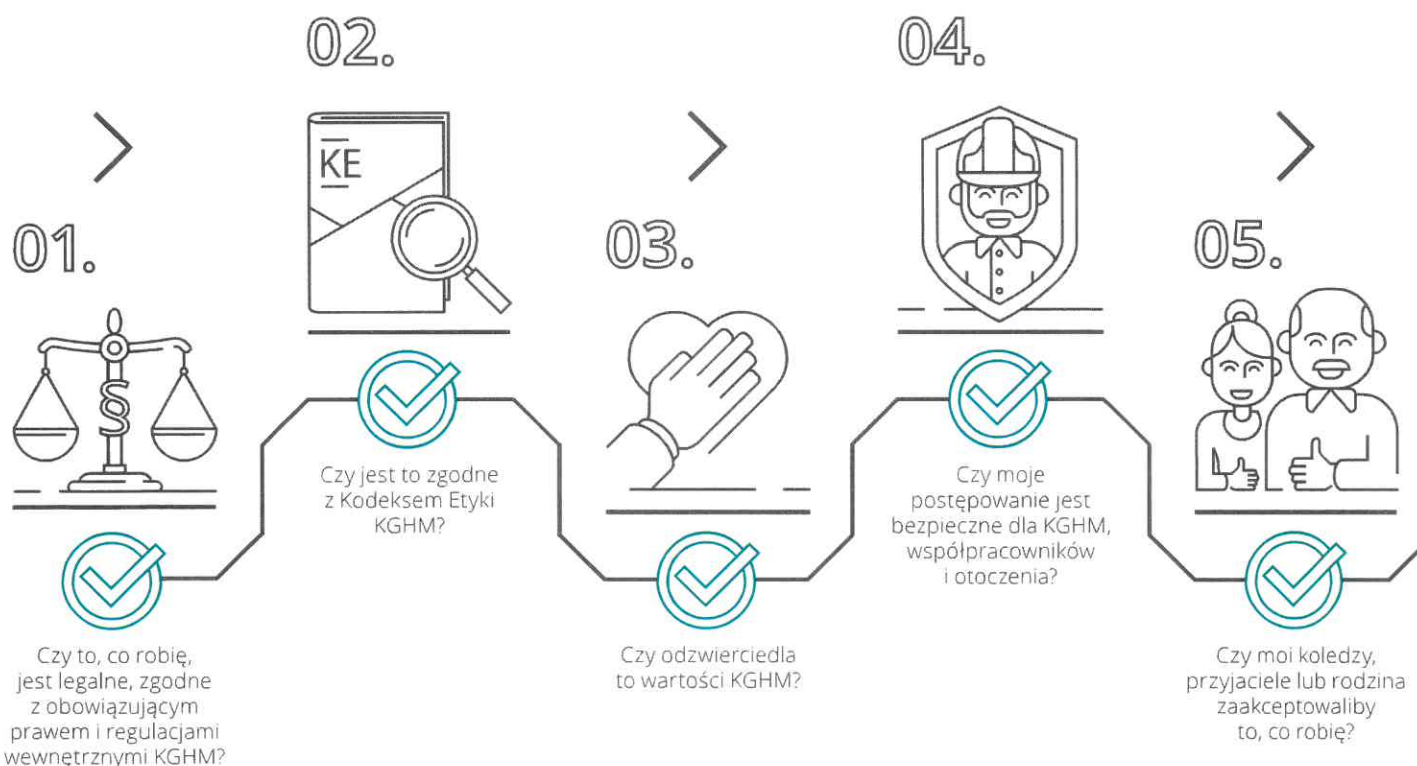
02.

04.

KE

01.

§

03.

05.

Czy jest to zgodne z Kodeksem Etyki KGHM?

Czy moje postępowanie jest bezpieczne dla KGHM, współpracowników i otoczenia?

Czy to, co robię, jest legalne, zgodne z obowiązującym prawem i regulacjami wewnętrznymi KGHM?

Czy odzwierciedla to wartości KGHM?

Czy moi koledzy, przyjaciele lub rodzina zaakceptowaliby to, co robię?